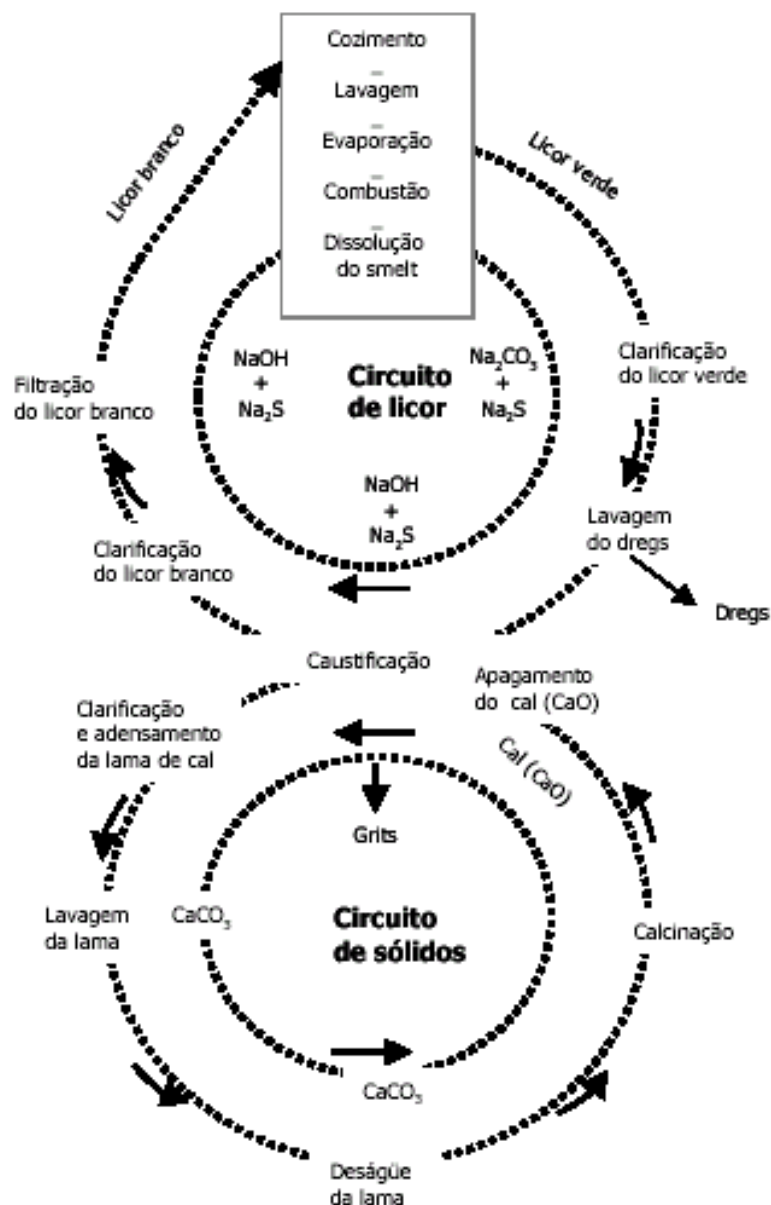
Cozimento
–
Lavagem
–
Evaporação
–
Combustão
–
Dissolução do smelt

Licor branco

Licor verde

Filtração do licor branco

NaOH + $Na_2S$

Circuito de licor

$Na_2CO_3$ + $Na_2S$

Clarificação do licor verde

NaOH + $Na_2S$

Lavagem do dregs

Clarificação do licor branco

Dregs

Caustificação

Apagamento do cal (CaO)

Clarificação e adensamento da lama de cal

Cal (CaO)

Grits

Lavagem da lama

$CaCO_3$

Circuito de sólidos

Calcinação

$CaCO_3$

Deságüe da lama